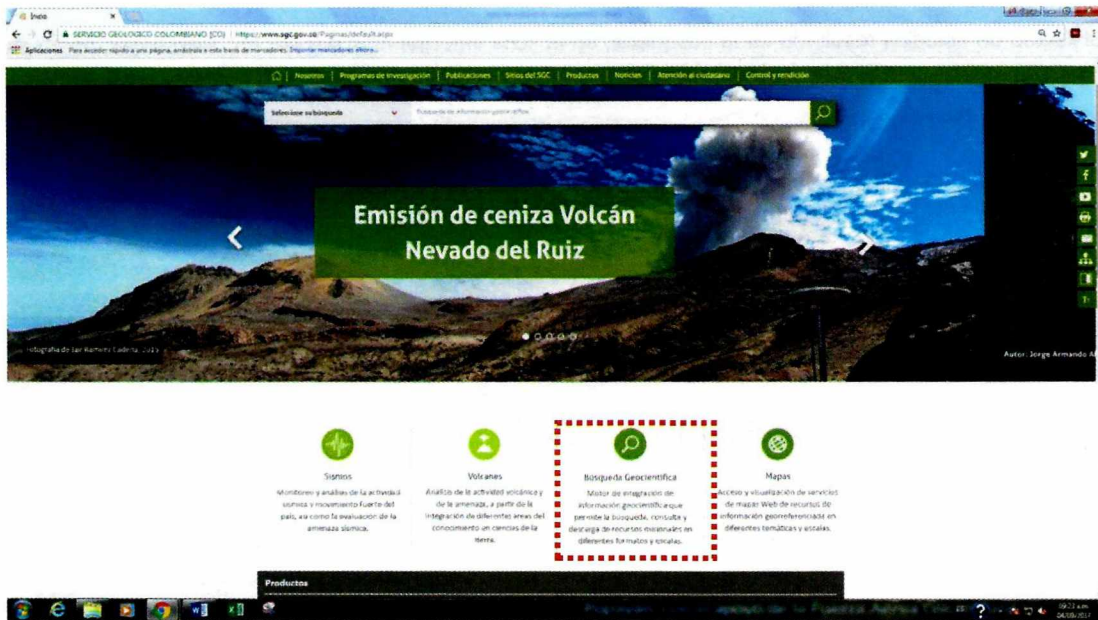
Inicio

SERVICIO GEOLOGICO COLOMBIANO [CO] | https://www.sgc.gov.co/Paginas/default.aspx

Aplicaciones Para acceder rápido a una página, arrástrala a esta barra de marcadores. Importar marcadores ahora...

Nosotros | Programas de Investigación | Publicaciones | Sitios del SGC | Productos | Noticias | Atención al ciudadano | Control y rendición

Seleccione su búsqueda

Búsqueda de información geocientífica

Emisión de ceniza Volcán Nevado del Ruiz

Fotografía de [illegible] Cadena, 2015

Autor: Jorge Armando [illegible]

Sismos
Monitoreo y análisis de la actividad sísmica y movimiento fuerte del país, así como la evaluación de la amenaza sísmica.

Volcanes
Análisis de la actividad volcánica y de la amenaza, a partir de la integración de diferentes áreas del conocimiento en ciencias de la tierra.

Búsqueda Geocientífica
Motor de integración de información geocientífica que permite la búsqueda, consulta y descarga de recursos misionales en diferentes formatos y escalas.

Mapas
Acceso y visualización de servicios de mapas Web de recursos de información georreferenciada en diferentes temáticas y escalas.

Productos

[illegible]